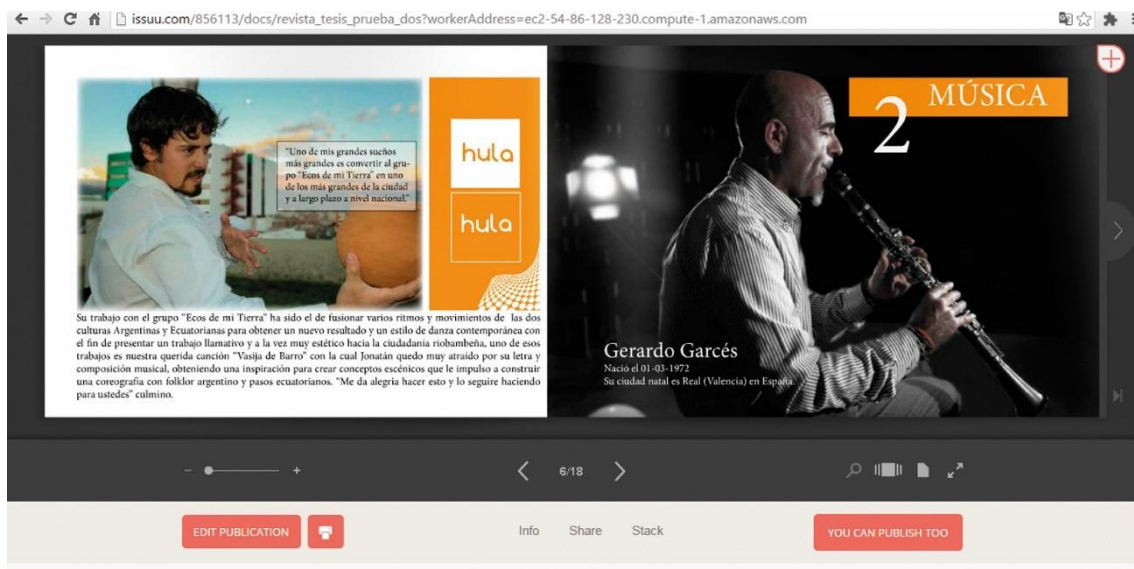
issuu.com/856113/docs/revista_tesis_prueba_dos?workerAddress=ec2-54-86-128-230.compute-1.amazonaws.com

"Uno de mis grandes sueños más grandes es convertir al grupo "Ecos de mi Tierra" en uno de los más grandes de la ciudad y a largo plazo a nivel nacional."

hula

hula

Su trabajo con el grupo "Ecos de mi Tierra" ha sido el de fusionar varios ritmos y movimientos de las dos culturas Argentinas y Ecuatorianas para obtener un nuevo resultado y un estilo de danza contemporánea con el fin de presentar un trabajo llamativo y a la vez muy estético hacia la ciudadania riobambeña, uno de esos trabajos es nuestra querida canción "Vasija de Barro" con la cual Jonatán quedo muy atraído por su letra y composición musical, obteniendo una inspiración para crear conceptos escénicos que le impulso a construir una coreografía con folklor argentino y pasos ecuatorianos. "Me da alegría hacer esto y lo seguire haciendo para ustedes" culmino.

2 MÚSICA

Gerardo Garcés
Nació el 01-03-1972
Su ciudad natal es Real (Valencia) en España.

– +

6/18

EDIT PUBLICATION

Info Share Stack

YOU CAN PUBLISH TOO